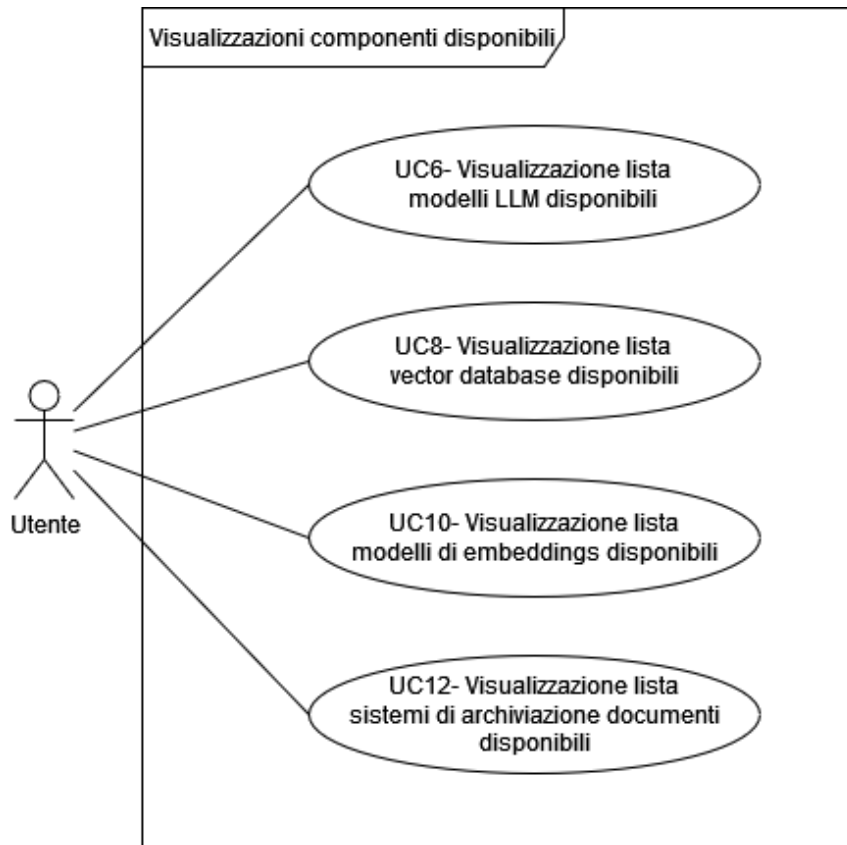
Visualizzazioni componenti disponibili

UC6- Visualizzazione lista modelli LLM disponibili

UC8- Visualizzazione lista vector database disponibili

UC10- Visualizzazione lista modelli di embeddings disponibili

UC12- Visualizzazione lista sistemi di archiviazione documenti disponibili

Utente